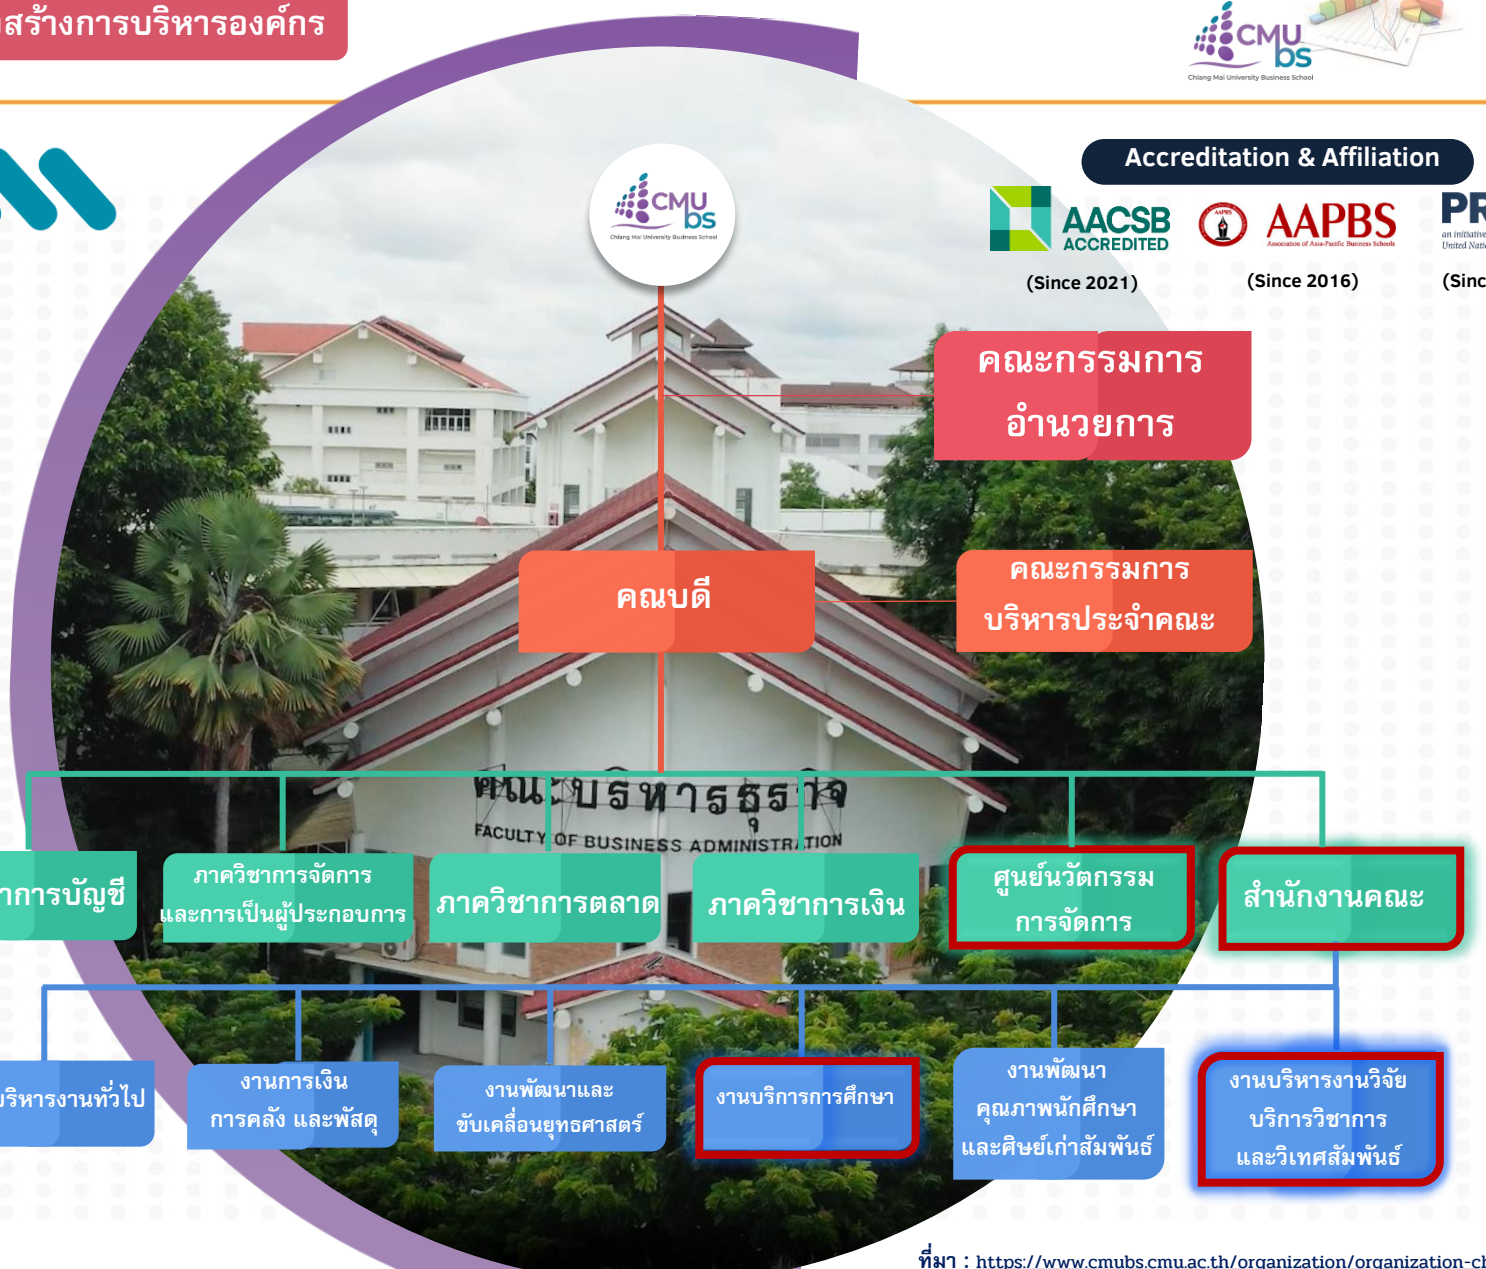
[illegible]สร้างการบริหารองค์กร

CMU bs
Chiang Mai University Business School

Accreditation & Affiliation

AACSB ACCREDITED
(Since 2021)

AAPBS
Association of Asia-Pacific Business Schools
(Since 2016)

PR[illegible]
an initiative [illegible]
United Nati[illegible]
(Sinc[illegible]

CMU bs
Chiang Mai University Business School

คณะกรรมการอำนวยการ

คณบดี

คณะกรรมการบริหารประจำคณะ

คณะบริหารธุรกิจ
FACULTY OF BUSINESS ADMINISTRATION

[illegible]การบัญชี

ภาควิชาการจัดการและการเป็นผู้ประกอบการ

ภาควิชาการตลาด

ภาควิชาการเงิน

ศูนย์นวัตกรรมการจัดการ

สำนักงานคณะ

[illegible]ริหารงานทั่วไป

งานการเงิน การคลัง และพัสดุ

งานพัฒนาและขับเคลื่อนยุทธศาสตร์

งานบริการการศึกษา

งานพัฒนาคุณภาพนักศึกษาและศิษย์เก่าสัมพันธ์

งานบริหารงานวิจัย บริการวิชาการ และวิเทศสัมพันธ์

ที่มา : https://www.cmubs.cmu.ac.th/organization/organization-c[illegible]